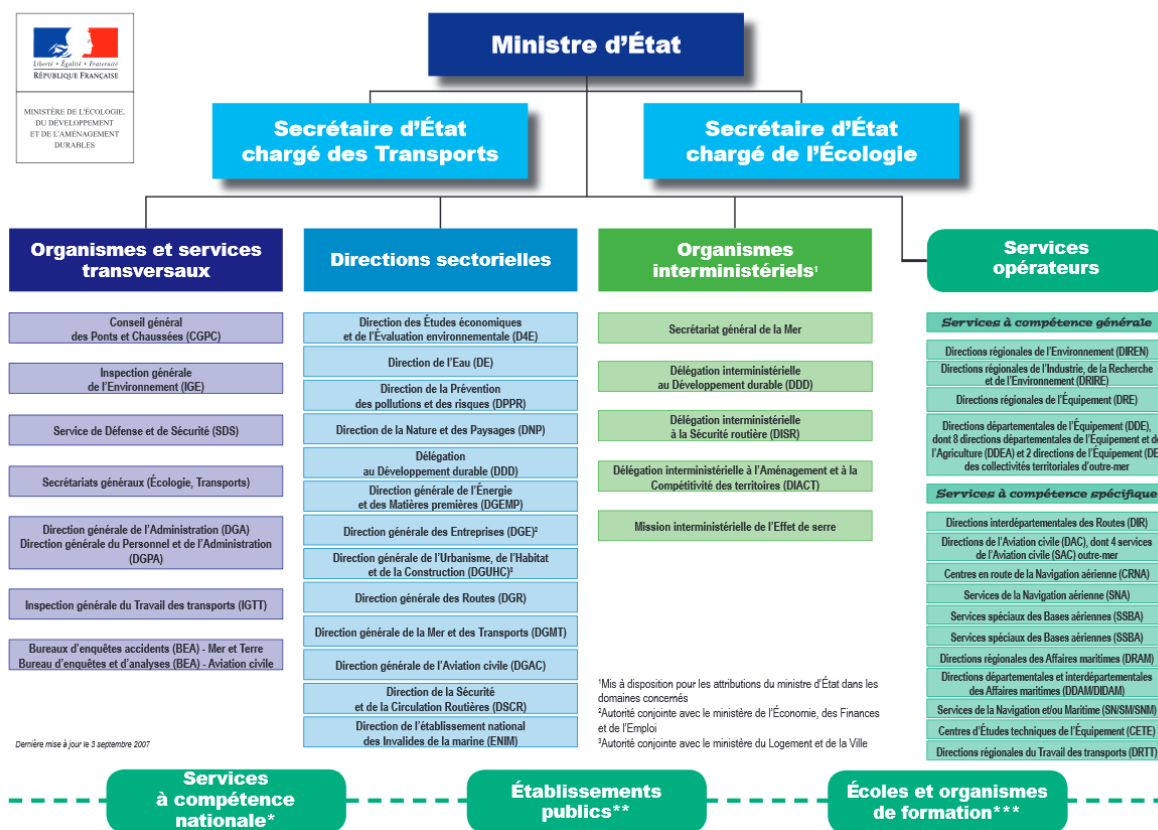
Liberté • Égalité • Fraternité
RÉPUBLIQUE FRANÇAISE

MINISTÈRE DE L'ÉCOLOGIE, DU DÉVELOPPEMENT ET DE L'AMÉNAGEMENT DURABLES

Ministre d'État

Secrétaire d'État chargé des Transports

Secrétaire d'État chargé de l'Écologie

Organismes et services transversaux

Conseil général des Ponts et Chaussées (CGPC)

Inspection générale de l'Environnement (IGE)

Service de Défense et de Sécurité (SDS)

Secrétariats généraux (Écologie, Transports)

Direction générale de l'Administration (DGA)
Direction générale du Personnel et de l'Administration (DGPA)

Inspection générale du Travail des transports (IGTT)

Bureaux d'enquêtes accidents (BEA) - Mer et Terre
Bureau d'enquêtes et d'analyses (BEA) - Aviation civile

Dernière mise à jour le 3 septembre 2007

Directions sectorielles

Direction des Études économiques et de l'Évaluation environnementale (D4E)

Direction de l'Eau (DE)

Direction de la Prévention des pollutions et des risques (DPPR)

Direction de la Nature et des Paysages (DNP)

Délégation au Développement durable (DDD)

Direction générale de l'Énergie et des Matières premières (DGEMP)

Direction générale des Entreprises (DGE)²

Direction générale de l'Urbanisme, de l'Habitat et de la Construction (DGUHC)³

Direction générale des Routes (DGR)

Direction générale de la Mer et des Transports (DGMT)

Direction générale de l'Aviation civile (DGAC)

Direction de la Sécurité et de la Circulation Routières (DSCR)

Direction de l'établissement national des Invalides de la marine (ENIM)

Organismes interministériels¹

Secrétariat général de la Mer

Délégation interministérielle au Développement durable (DDD)

Délégation interministérielle à la Sécurité routière (DISR)

Délégation interministérielle à l'Aménagement et à la Compétitivité des territoires (DIACT)

Mission interministérielle de l'Effet de serre

¹Mis à disposition pour les attributions du ministre d'État dans les domaines concernés
²Autorité conjointe avec le ministère de l'Économie, des Finances et de l'Emploi
³Autorité conjointe avec le ministère du Logement et de la Ville

Services opérateurs

Services à compétence générale

Directions régionales de l'Environnement (DIREN)

Directions régionales de l'Industrie, de la Recherche et de l'Environnement (DRIRE)

Directions régionales de l'Équipement (DRE)

Directions départementales de l'Équipement (DDE), dont 8 directions départementales de l'Équipement et de l'Agriculture (DDEA) et 2 directions de l'Équipement (DE) des collectivités territoriales d'outre-mer

Services à compétence spécifique

Directions interdépartementales des Routes (DIR)

Directions de l'Aviation civile (DAC), dont 4 services de l'Aviation civile (SAC) outre-mer

Centres en route de la Navigation aérienne (CRNA)

Services de la Navigation aérienne (SNA)

Services spéciaux des Bases aériennes (SSBA)

Services spéciaux des Bases aériennes (SSBA)

Directions régionales des Affaires maritimes (DRAM)

Directions départementales et interdépartementales des Affaires maritimes (DDAM/DIDAM)

Services de la Navigation et/ou Maritime (SN/SM/SNM)

Centres d'Études techniques de l'Équipement (CETE)

Directions régionales du Travail des transports (DRTT)

Services à compétence nationale*

Établissements publics**

Écoles et organismes de formation***